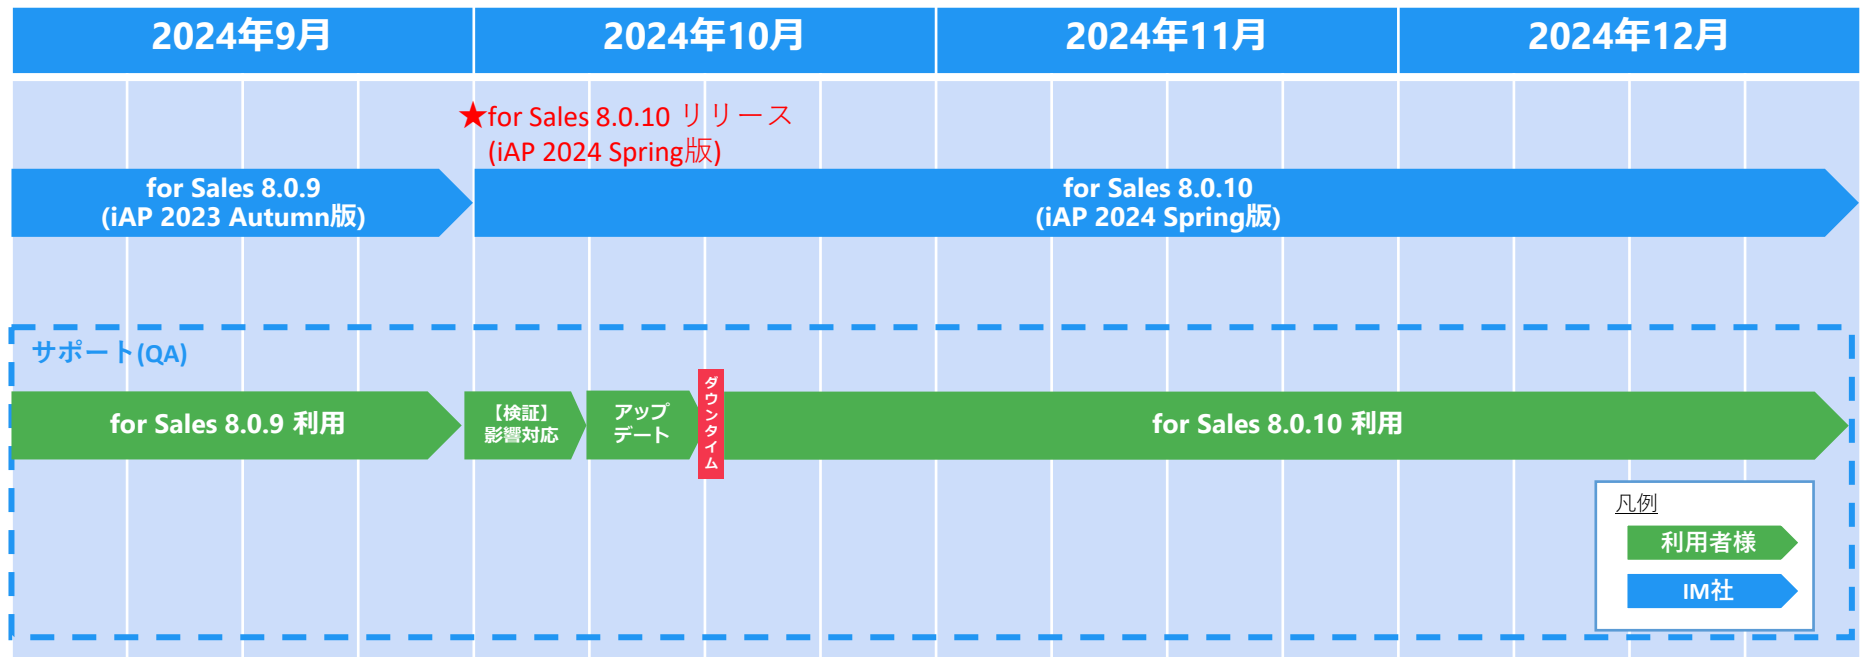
| 2024年9月 | 2024年10月 | 2024年11月 | 2024年12月 |
|---|---|---|---|

★for Sales 8.0.10 リリース
(iAP 2024 Spring版)

for Sales 8.0.9
(iAP 2023 Autumn版)

for Sales 8.0.10
(iAP 2024 Spring版)

サポート(QA)

for Sales 8.0.9 利用

【検証】
影響対応

アップデート

ダウンタイム

for Sales 8.0.10 利用

凡例
利用者様
IM社